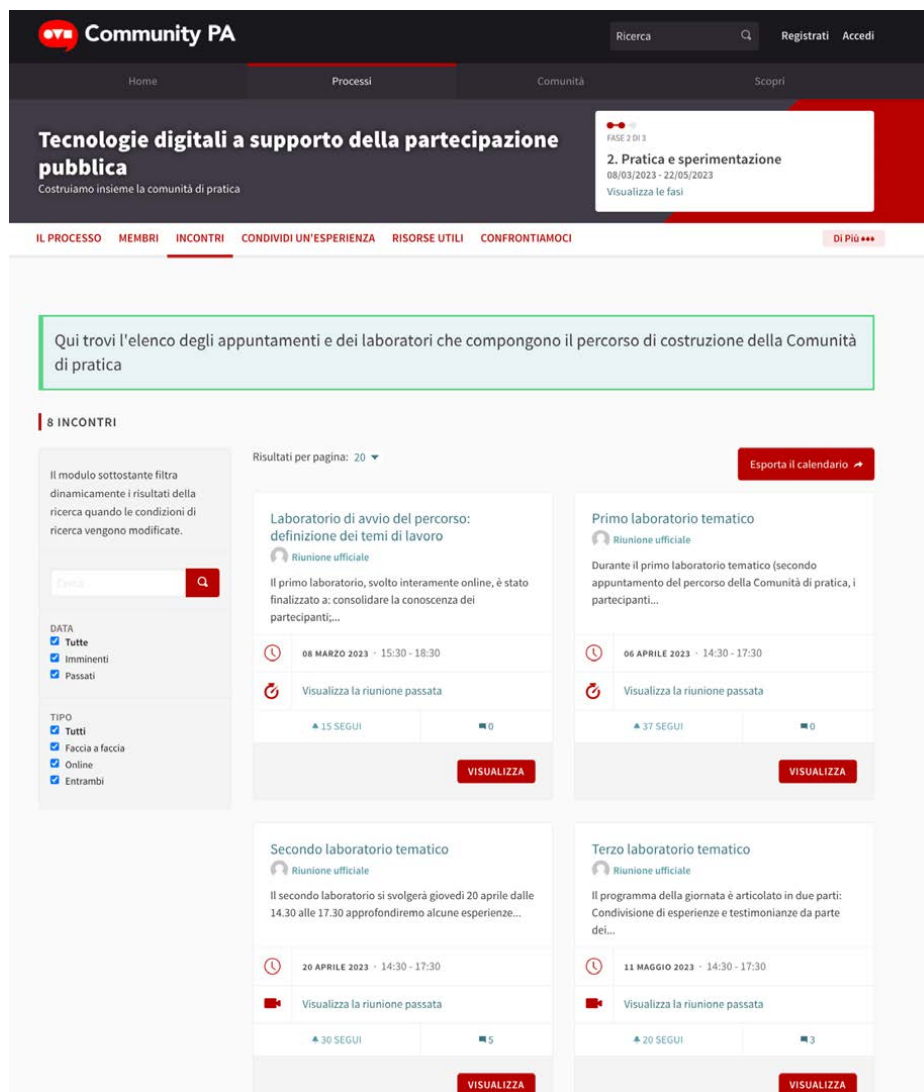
Community PA

Ricerca

Registrati Accedi

Home Processi Comunità Scopri

Tecnologie digitali a supporto della partecipazione pubblica

Costruiamo insieme la comunità di pratica

FASE 2 DI 3

2. Pratica e sperimentazione

08/03/2023 - 22/05/2023

Visualizza le fasi

IL PROCESSO MEMBRI INCONTRI CONDIVIDI UN'ESPERIENZA RISORSE UTILI CONFRONTIAMOCI

Di Più •••

Qui trovi l'elenco degli appuntamenti e dei laboratori che compongono il percorso di costruzione della Comunità di pratica

8 INCONTRI

Il modulo sottostante filtra dinamicamente i risultati della ricerca quando le condizioni di ricerca vengono modificate.

Cerca

DATA
Tutte
Imminenti
Passati

TIPO
Tutti
Faccia a faccia
Online
Entrambi

Risultati per pagina: 20

Esporta il calendario

Laboratorio di avvio del percorso: definizione dei temi di lavoro

Riunione ufficiale

Il primo laboratorio, svolto interamente online, è stato finalizzato a: consolidare la conoscenza dei partecipanti;...

08 MARZO 2023 · 15:30 - 18:30

Visualizza la riunione passata

15 SEGUI 0

VISUALIZZA

Primo laboratorio tematico

Riunione ufficiale

Durante il primo laboratorio tematico (secondo appuntamento del percorso della Comunità di pratica, i partecipanti...

06 APRILE 2023 · 14:30 - 17:30

Visualizza la riunione passata

37 SEGUI 0

VISUALIZZA

Secondo laboratorio tematico

Riunione ufficiale

Il secondo laboratorio si svolgerà giovedì 20 aprile dalle 14.30 alle 17.30 approfondiremo alcune esperienze...

20 APRILE 2023 · 14:30 - 17:30

Visualizza la riunione passata

30 SEGUI 5

VISUALIZZA

Terzo laboratorio tematico

Riunione ufficiale

Il programma della giornata è articolato in due parti: Condivisione di esperienze e testimonianze da parte dei...

11 MAGGIO 2023 · 14:30 - 17:30

Visualizza la riunione passata

20 SEGUI 3

VISUALIZZA